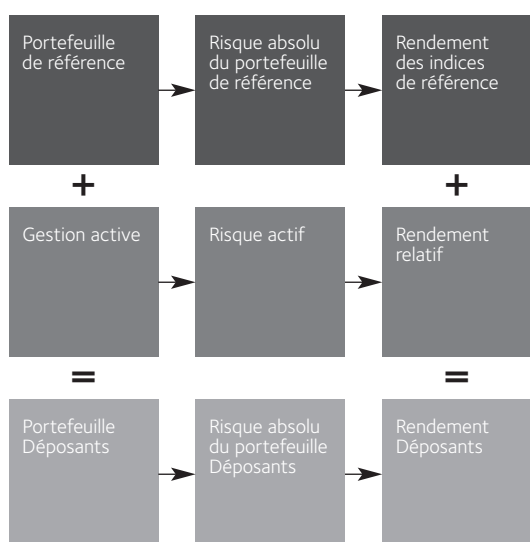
Portefeuille de référence

Risque absolu du portefeuille de référence

Rendement des indices de référence

+

+

Gestion active

Risque actif

Rendement relatif

=

=

Portefeuille Déposants

Risque absolu du portefeuille Déposants

Rendement Déposants